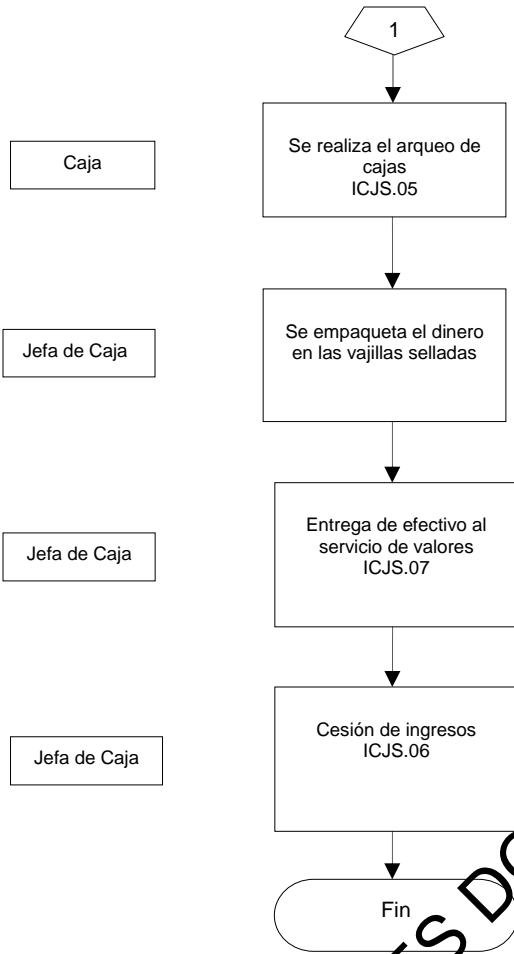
1

Caja

Se realiza el arqueo de cajas
ICJS.05

Jefa de Caja

Se empaqueta el dinero en las vajillas selladas

Jefa de Caja

Entrega de efectivo al servicio de valores
ICJS.07

Jefa de Caja

Cesión de ingresos
ICJS.06

Fin

S D